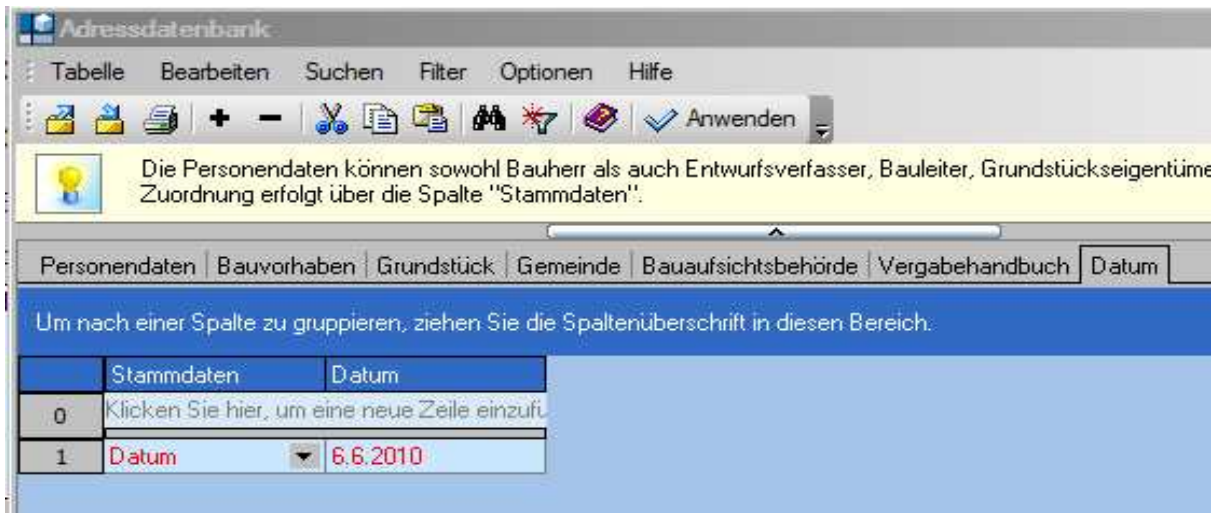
Adressdatenbank

Tabelle Bearbeiten Suchen Filter Optionen Hilfe

+ − Anwenden

Die Personendaten können sowohl Bauherr als auch Entwurfsverfasser, Bauleiter, Grundstückseigentüme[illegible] Zuordnung erfolgt über die Spalte "Stammdaten".

Personendaten | Bauvorhaben | Grundstück | Gemeinde | Bauaufsichtsbehörde | Vergabehandbuch | Datum

Um nach einer Spalte zu gruppieren, ziehen Sie die Spaltenüberschrift in diesen Bereich.

| | Stammdaten | Datum |
|---|---|---|
| 0 | Klicken Sie hier, um eine neue Zeile einzufü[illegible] | |
| 1 | Datum | 6.6.2010 |